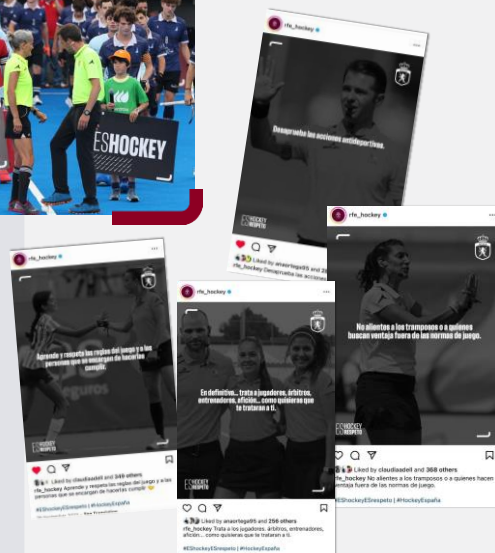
ESHOCKEY

rfe_hockey

Desaprueba las acciones antideportivas.

HOCKEY RESPETO

Liked by ansortega95 and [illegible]
rfe_hockey Desaprueba las acciones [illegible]

rfe_hockey

No alientes a los tramposos o a quienes buscan ventaja fuera de las normas de juego.

HOCKEY RESPETO

Liked by claudiaadell and 368 others
rfe_hockey No alientes a los tramposos o a quienes buscan ventaja fuera de las normas de juego.

#EShockeyESrespeto | #HockeyEspaña

rfe_hockey

Aprende y respeta las reglas del juego y a las personas que se encargan de hacerlas cumplir.

HOCKEY RESPETO

Liked by claudiaadell and 349 others
rfe_hockey Aprende y respeta las reglas del juego y a las personas que se encargan de hacerlas cumplir.

#EShockeyESrespeto | #HockeyEspaña

rfe_hockey

En definitiva... trata a jugadores, árbitros, entrenadores, afición... como quisieras que te trataran a ti.

HOCKEY RESPETO

Liked by ansortega95 and 256 others
rfe_hockey Trata a los jugadores, árbitros, entrenadores, afición... como quisieras que te trataran a ti.

#EShockeyESrespeto | #HockeyEspaña